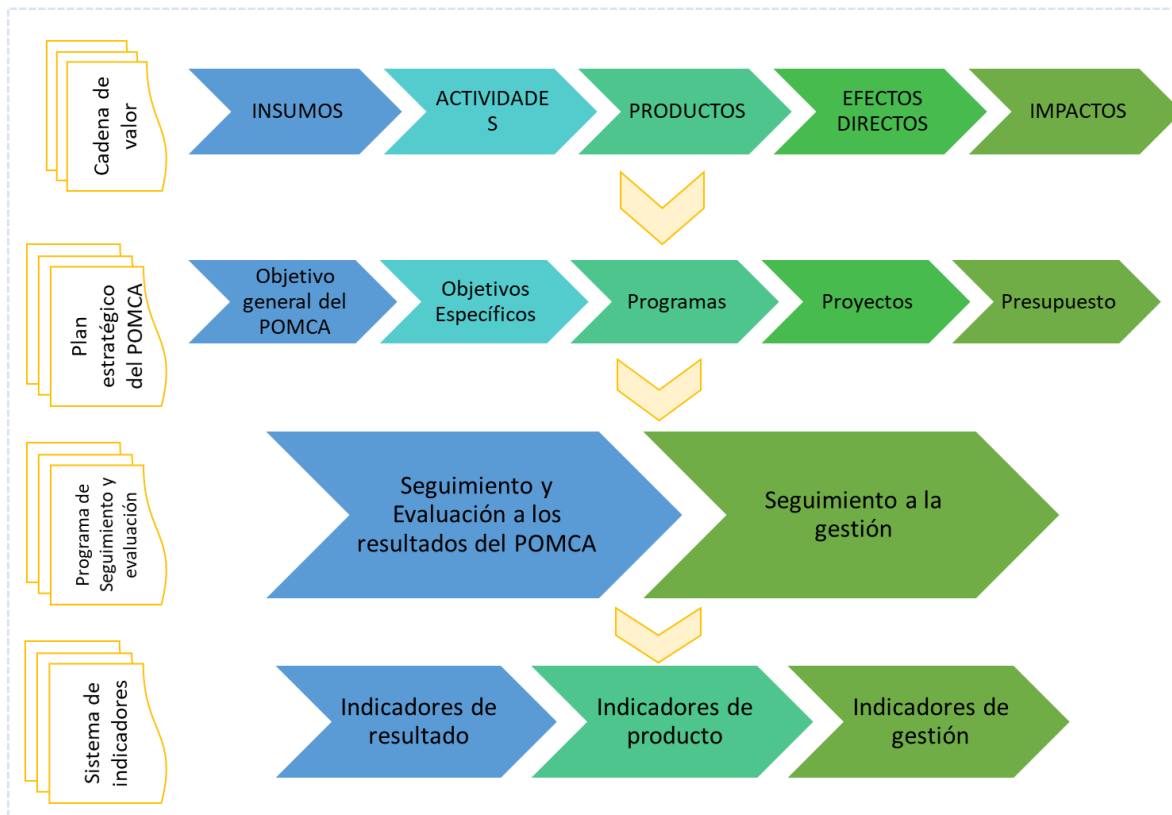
Cadena de valor

INSUMOS

ACTIVIDADE S

PRODUCTOS

EFECTOS DIRECTOS

IMPACTOS

Plan estratégico del POMCA

Objetivo general del POMCA

Objetivos Específicos

Programas

Proyectos

Presupuesto

Programa de Seguimiento y evaluación

Seguimiento y Evaluación a los resultados del POMCA

Seguimiento a la gestión

Sistema de indicadores

Indicadores de resultado

Indicadores de producto

Indicadores de gestión